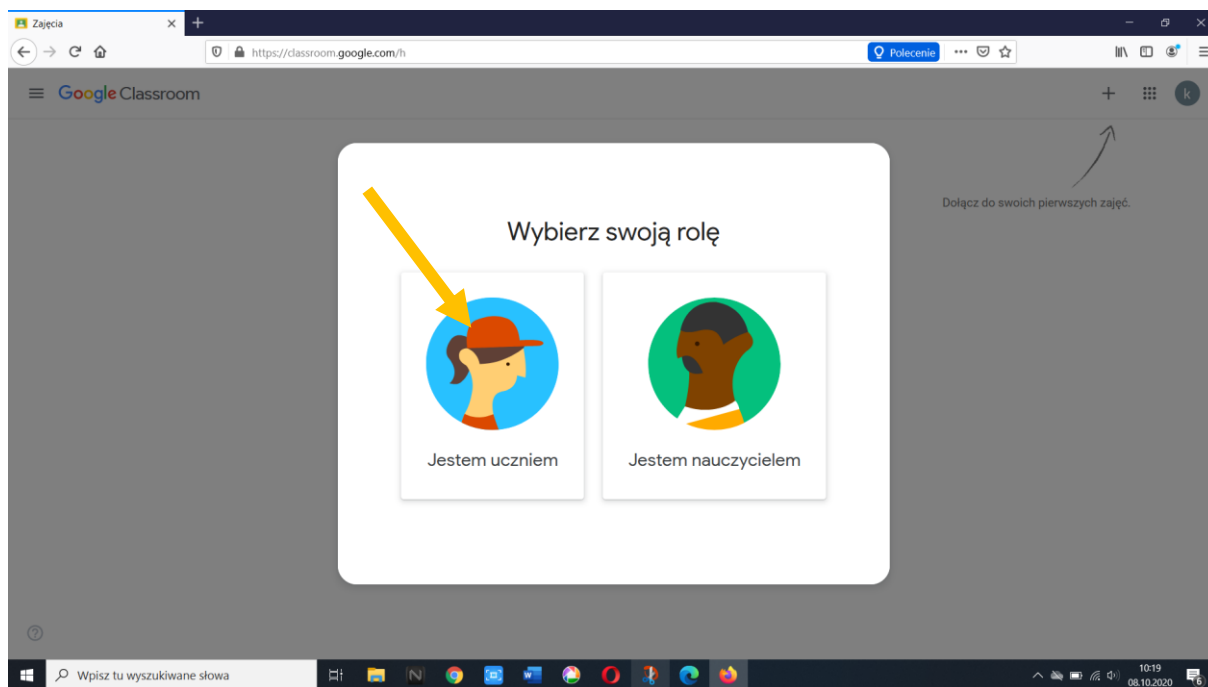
Zajęcia

https://classroom.google.com/h

Polecenie

Google Classroom

k

Dołącz do swoich pierwszych zajęć.

Wybierz swoją rolę

Jestem uczniem

Jestem nauczycielem

?

Wpisz tu wyszukiwane słowa

10:19
08.10.2020

6